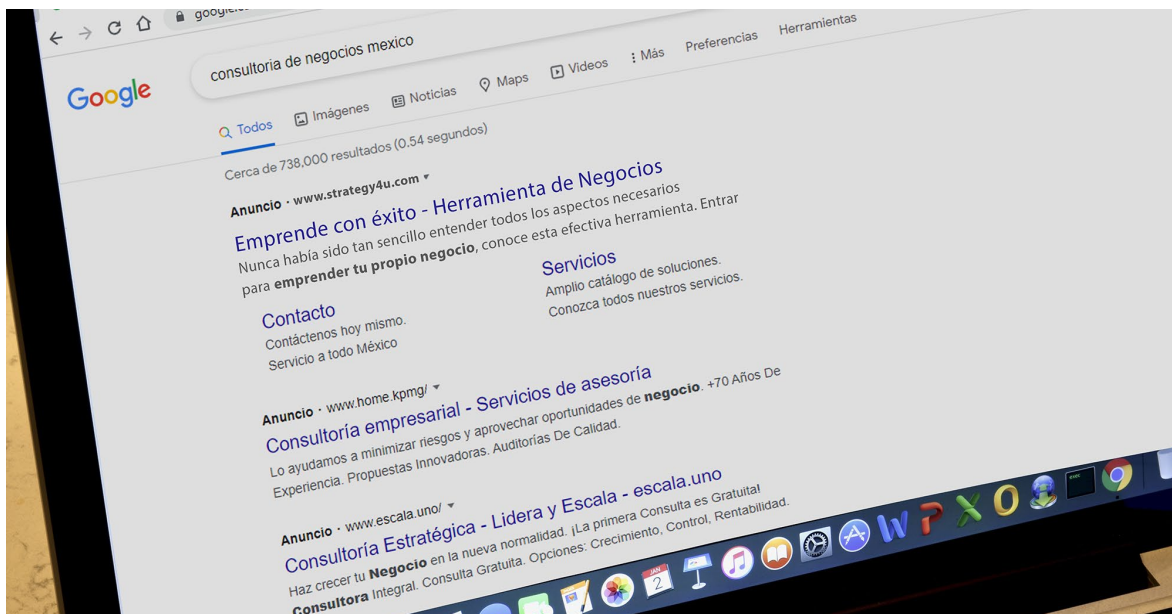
google.c

consultoria de negocios mexico

Google

Todos Imágenes Noticias Maps Videos Más Preferencias Herramientas

Cerca de 738,000 resultados (0.54 segundos)

Anuncio · www.strategy4u.com

Emprende con éxito - Herramienta de Negocios

Nunca había sido tan sencillo entender todos los aspectos necesarios para **emprender tu propio negocio**, conoce esta efectiva herramienta. Entrar

Servicios

Amplio catálogo de soluciones. Conozca todos nuestros servicios.

Contacto

Contáctenos hoy mismo. Servicio a todo México

Anuncio · www.home.kpmg/

Consultoría empresarial - Servicios de asesoría

Lo ayudamos a minimizar riesgos y aprovechar oportunidades de **negocio**. +70 Años De Experiencia. Propuestas Innovadoras. Auditorías De Calidad.

Anuncio · www.escala.uno/

Consultoría Estratégica - Lidera y Escala - escala.uno

Haz crecer tu **Negocio** en la nueva normalidad. ¡La primera Consulta es Gratuita! **Consultora** Integral. Consulta Gratuita. Opciones: Crecimiento, Control, Rentabilidad.

JAN 2